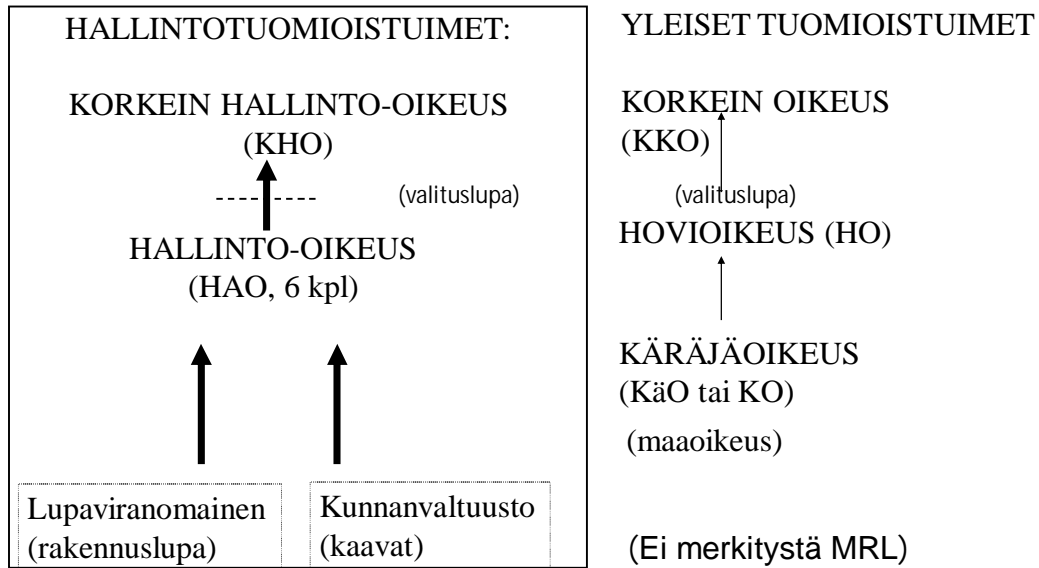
HALLINTOTUOMIOISTUIMET:

KORKEIN HALLINTO-OIKEUS
(KHO)

(valituslupa)

HALLINTO-OIKEUS
(HAO, 6 kpl)

Lupaviranomainen
(rakennuslupa)

Kunnanvaltuusto
(kaavat)

YLEISET TUOMIOISTUIMET

KORKEIN OIKEUS
(KKO)

(valituslupa)

HOVIOIKEUS (HO)

KÄRÄJÄOIKEUS
(KäO tai KO)

(maaoikeus)

(Ei merkitystä MRL)